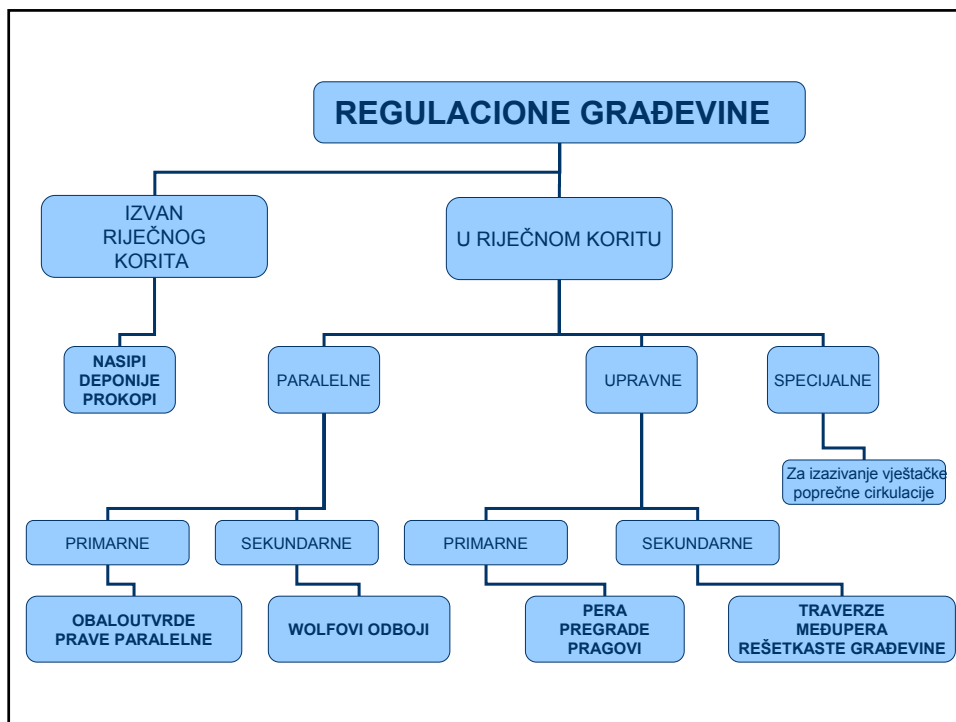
REGULACIONE GRAĐEVINE

IZVAN RIJEČNOG KORITA

U RIJEČNOM KORITU

NASIPI
DEPONIJE
PROKOPI

PARALELNE

UPRAVNE

SPECIJALNE

Za izazivanje vještačke poprečne cirkulacije

PRIMARNE

SEKUNDARNE

PRIMARNE

SEKUNDARNE

OBALOUTVRDE
PRAVE PARALELNE

WOLFOVI ODBOJI

PERA
PREGRADE
PRAGOVI

TRAVERZE
MEĐUPERA
REŠETKASTE GRAĐEVINE